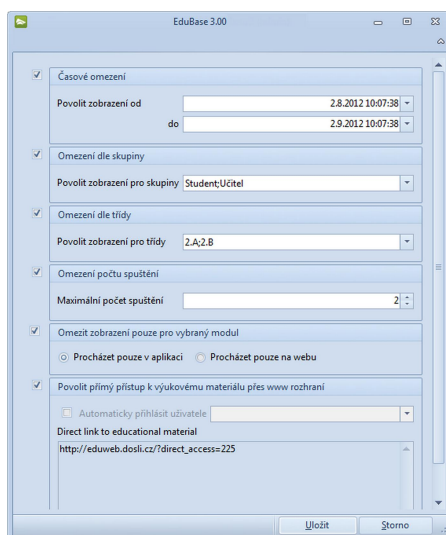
EduBase 3.00

Časové omezení

Povolit zobrazení od 2.8.2012 10:07:38

do 2.9.2012 10:07:38

Omezení dle skupiny

Povolit zobrazení pro skupiny Student;Učitel

Omezení dle třídy

Povolit zobrazení pro třídy 2.A;2.B

Omezení počtu spuštění

Maximální počet spuštění 2

Omezit zobrazení pouze pro vybraný modul

Procházet pouze v aplikaci

Procházet pouze na webu

Povolit přímý přístup k výukovému materiálu přes www rozhraní

Automaticky přihlásit uživatele

Direct link to educational material

http://eduweb.dosli.cz/?direct_access=225

Uložit

Storno